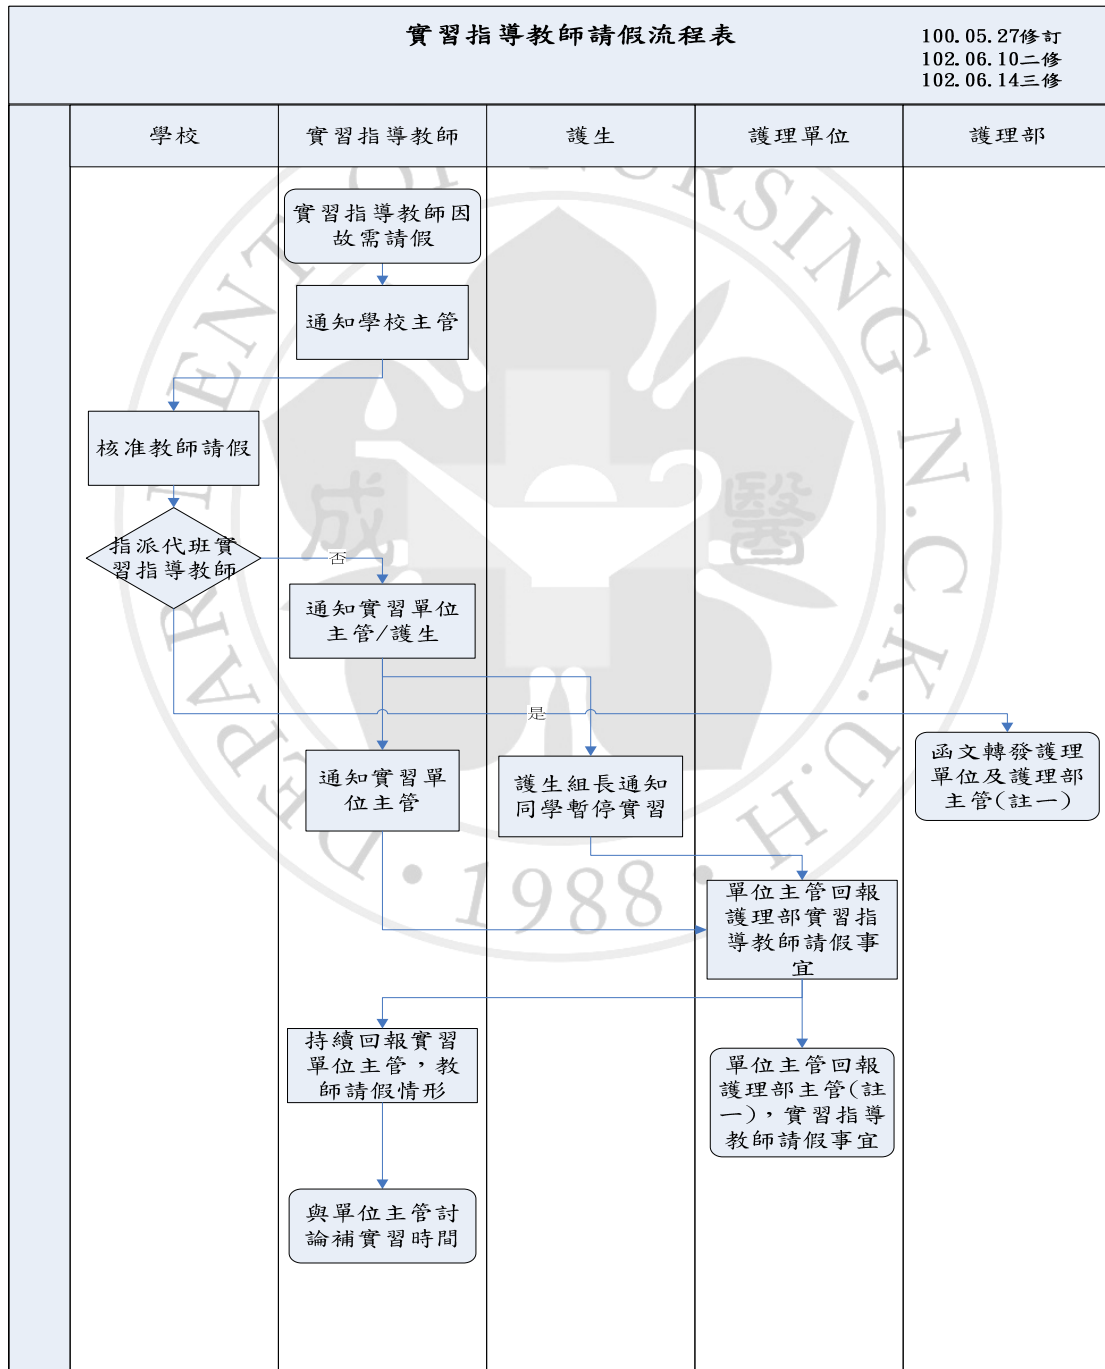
實習指導教師請假流程表

100.05.27修訂
102.06.10二修
102.06.14三修

學校

實習指導教師

護生

護理單位

護理部

實習指導教師因故需請假

通知學校主管

核准教師請假

指派代班實習指導教師

否

通知實習單位主管/護生

是

函文轉發護理單位及護理部主管(註一)

通知實習單位主管

護生組長通知同學暫停實習

單位主管回報護理部實習指導教師請假事宜

持續回報實習單位主管，教師請假情形

單位主管回報護理部主管(註一)，實習指導教師請假事宜

與單位主管討論補實習時間

成

醫

1988

N.C.K.U.H.